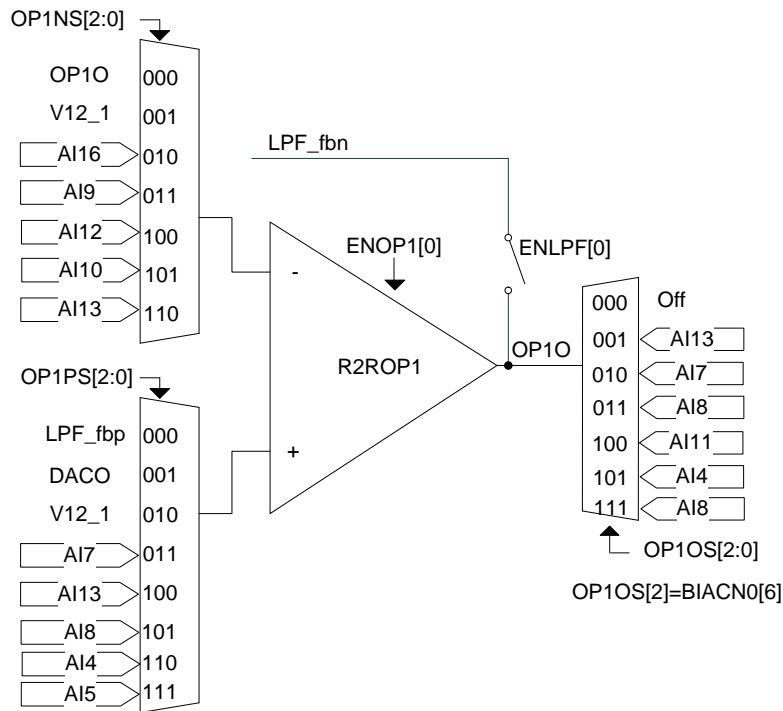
OP1NS[2:0]

OP1O 000
V12_1 001
AI16 010
AI9 011
AI12 100
AI10 101
AI13 110

LPF_fbn

ENOP1[0]

ENLPF[0]

-

R2ROP1

+

OP1O

000 Off
001 AI13
010 AI7
011 AI8
100 AI11
101 AI4
111 AI8

OP1OS[2:0]

OP1OS[2]=BIACN0[6]

OP1PS[2:0]

LPF_fbp 000
DACO 001
V12_1 010
AI7 011
AI13 100
AI8 101
AI4 110
AI5 111